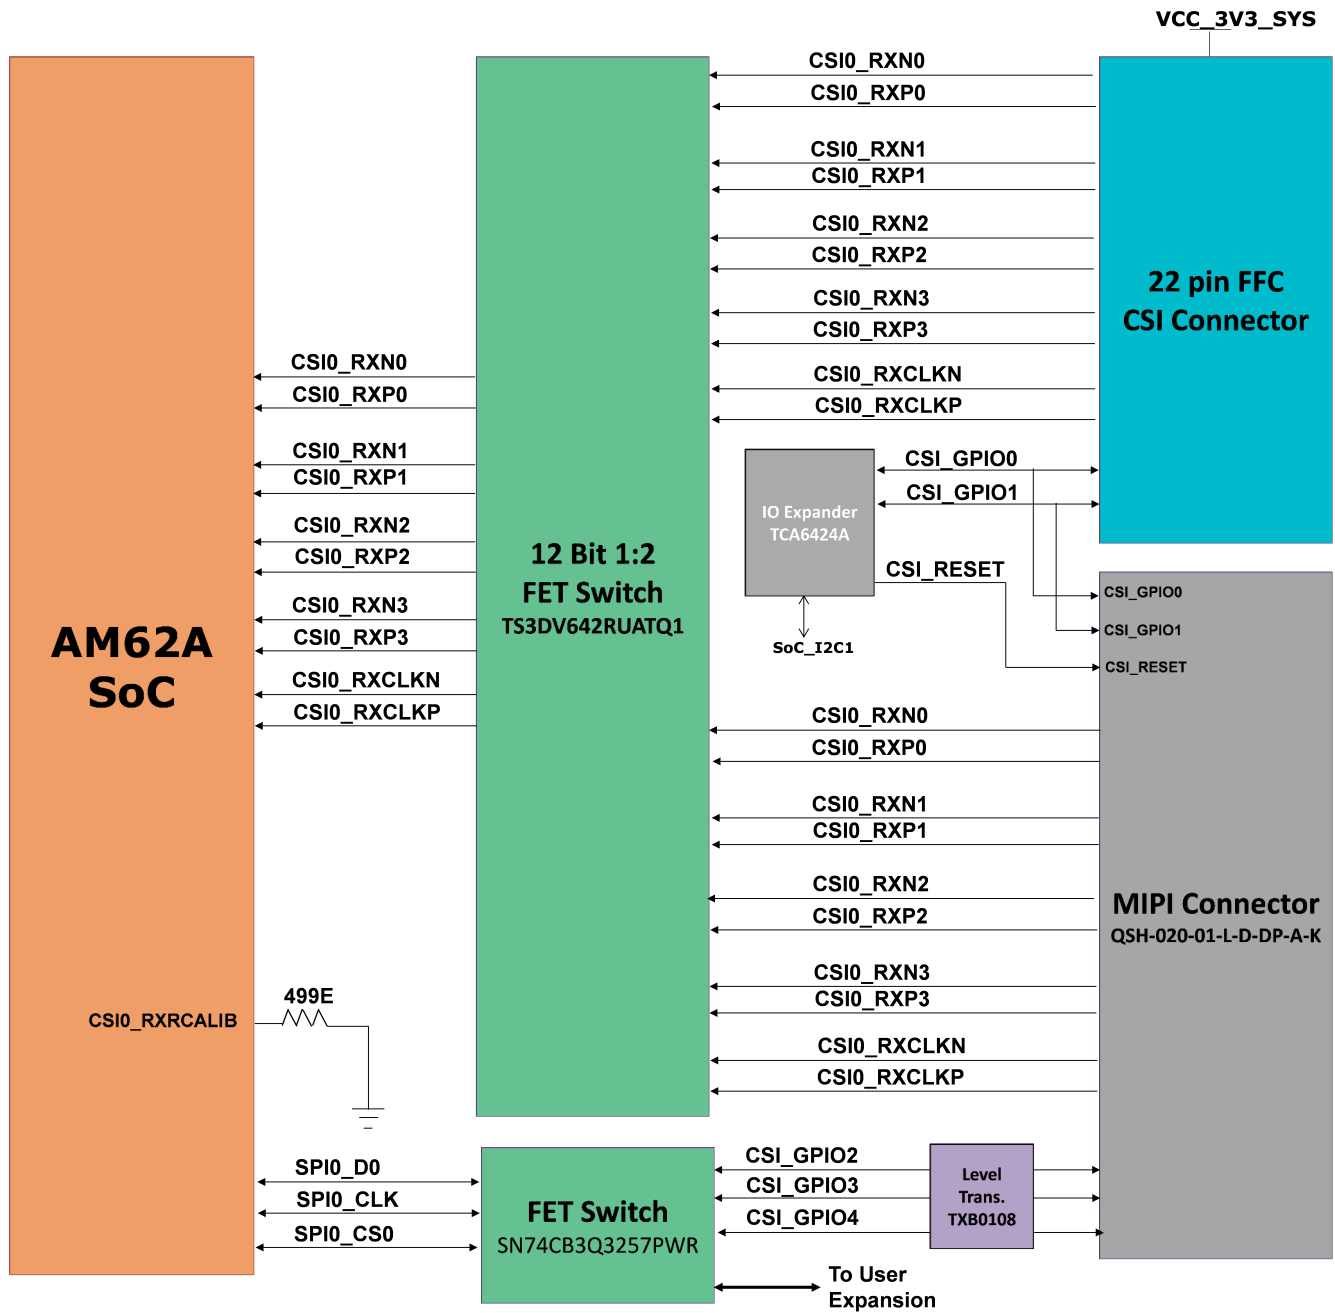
VCC_3V3_SYS

AM62A SoC

CSI0_RXN0
CSI0_RXP0
CSI0_RXN1
CSI0_RXP1
CSI0_RXN2
CSI0_RXP2
CSI0_RXN3
CSI0_RXP3
CSI0_RXCLKN
CSI0_RXCLKP

CSI0_RXCALIB
499E

SPI0_D0
SPI0_CLK
SPI0_CS0

12 Bit 1:2
FET Switch
TS3DV642RUATQ1

CSI0_RXN0
CSI0_RXP0
CSI0_RXN1
CSI0_RXP1
CSI0_RXN2
CSI0_RXP2
CSI0_RXN3
CSI0_RXP3
CSI0_RXCLKN
CSI0_RXCLKP

22 pin FFC
CSI Connector

IO Expander
TCA6424A

CSI_GPIO0
CSI_GPIO1
CSI_RESET

SoC_I2C1

CSI_GPIO0
CSI_GPIO1
CSI_RESET

CSI0_RXN0
CSI0_RXP0
CSI0_RXN1
CSI0_RXP1
CSI0_RXN2
CSI0_RXP2
CSI0_RXN3
CSI0_RXP3
CSI0_RXCLKN
CSI0_RXCLKP

MIPI Connector
QSH-020-01-L-D-DP-A-K

FET Switch
SN74CB3Q3257PWR

CSI_GPIO2
CSI_GPIO3
CSI_GPIO4

Level
Trans.
TXB0108

To User
Expansion